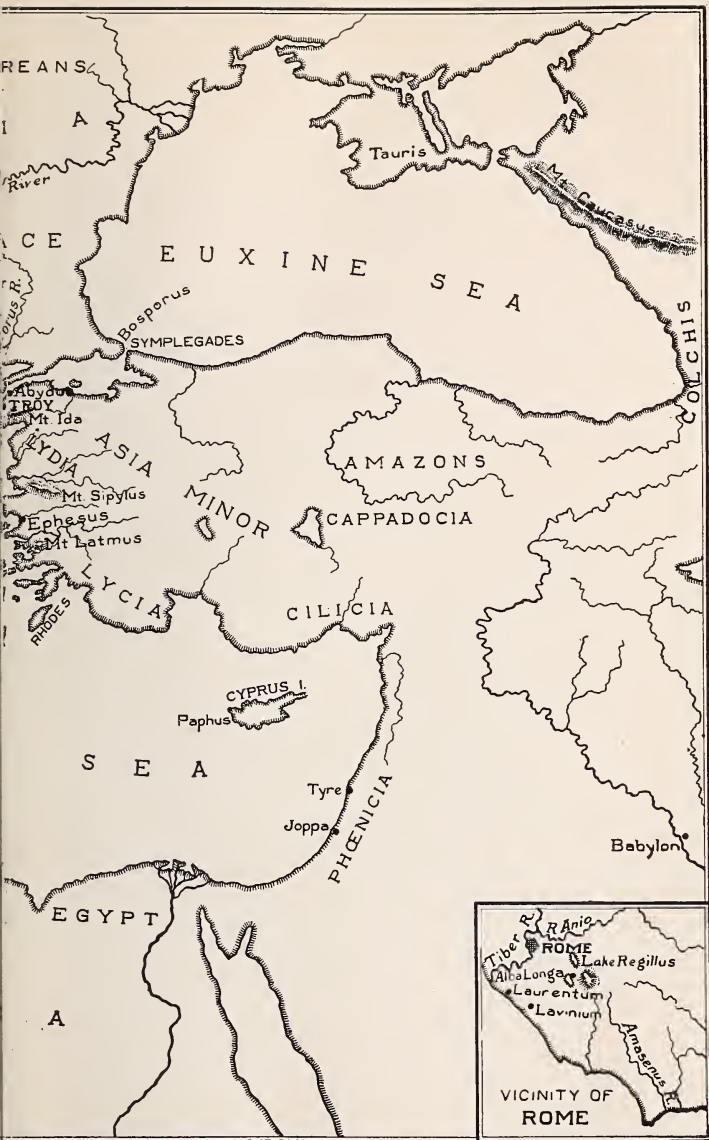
REANS
A
River
CE
orus R.
EUXINE SEA
Tauris
Mt. Caucasus
COLCHIS
Bosporus
SYMPLEGADES
Abydus
TROY
Mt. Ida
LYDIA
ASIA MINOR
Mt. Sipylus
Ephesus
Mt. Latmus
LYCIA
RHODES
AMAZONS
CAPPADOCIA
CILICIA
CYPRUS I.
Paphus
SEA
Tyre
Joppa
PHŒNICIA
Babylon
EGYPT
A
Tiber R.
R. Anio
ROME
Lake Regillus
Alba Longa
Laurentum
Lavinium
Amasenus R.
VICINITY OF ROME